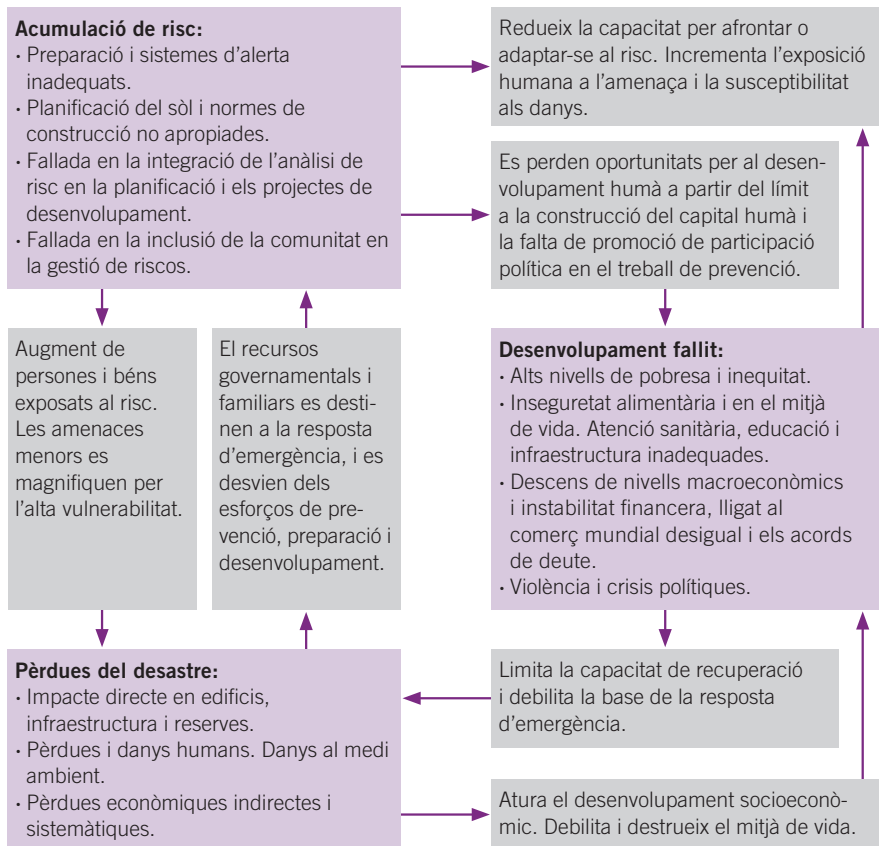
**Acumulació de risc:**
· Preparació i sistemes d'alerta inadequats.
· Planificació del sòl i normes de construcció no apropiades.
· Fallada en la integració de l'anàlisi de risc en la planificació i els projectes de desenvolupament.
· Fallada en la inclusió de la comunitat en la gestió de riscos.

Redueix la capacitat per afrontar o adaptar-se al risc. Incrementa l'exposició humana a l'amenaça i la susceptibilitat als danys.

Es perden oportunitats per al desenvolupament humà a partir del límit a la construcció del capital humà i la falta de promoció de participació política en el treball de prevenció.

Augment de persones i béns exposats al risc. Les amenaces menors es magnifiquen per l'alta vulnerabilitat.

El recursos governamentals i familiars es destinen a la resposta d'emergència, i es desvien dels esforços de prevenció, preparació i desenvolupament.

**Desenvolupament fallit:**
· Alts nivells de pobresa i inequitat.
· Inseguretat alimentària i en el mitjà de vida. Atenció sanitària, educació i infraestructura inadequades.
· Descens de nivells macroeconòmics i instabilitat financera, lligat al comerç mundial desigual i els acords de deute.
· Violència i crisis polítiques.

**Pèrdues del desastre:**
· Impacte directe en edificis, infraestructura i reserves.
· Pèrdues i danys humans. Danys al medi ambient.
· Pèrdues econòmiques indirectes i sistemàtiques.

Limita la capacitat de recuperació i debilita la base de la resposta d'emergència.

Atura el desenvolupament socioeconòmic. Debilita i destrueix el mitjà de vida.